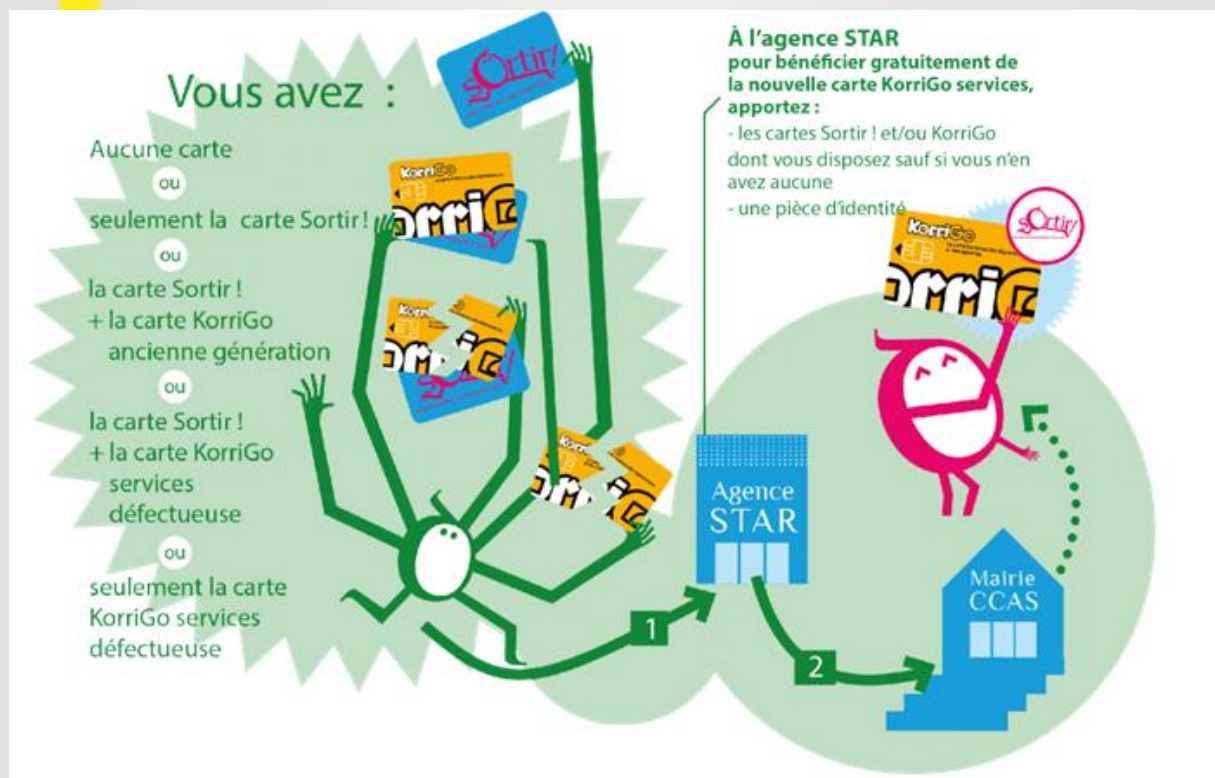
Vous avez :

Aucune carte

ou

seulement la carte Sortir !

ou

la carte Sortir !
+ la carte KorriGo
ancienne génération

ou

la carte Sortir !
+ la carte KorriGo
services
défectueuse

ou

seulement la carte
KorriGo services
défectueuse

Sortir!

KorriGo

À l'agence STAR
pour bénéficier gratuitement de la nouvelle carte KorriGo services, apportez :
- les cartes Sortir ! et/ou KorriGo dont vous disposez sauf si vous n'en avez aucune
- une pièce d'identité

KorriGo

Sortir!

Agence
STAR

1

2

Mairie
CCAS